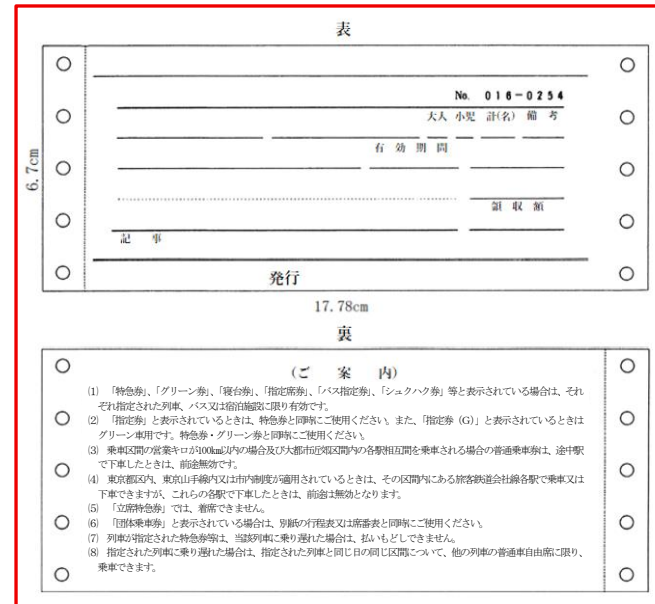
表

6.7cm

No. 016-0254

大人 小児 計(名) 備 考

有 効 期 間

領 収 額

記 事

発行

17.78cm

裏

（ご 案 内）

(1) 「特急券」、「グリーン券」、「寝台券」、「指定席券」、「バス指定券」、「シュクハク券」等と表示されている場合は、それぞれ指定された列車、バス又は宿泊施設に限り有効です。

(2) 「指定券」と表示されているときは、特急券と同時にご使用ください。また、「指定券（G）」と表示されているときはグリーン車用です。特急券・グリーン券と同時にご使用ください。

(3) 乗車区間の営業キロが100km以内の場合及び大都市近郊区間内の各駅相互間を乗車される場合の普通乗車券は、途中駅で下車したときは、前途無効です。

(4) 東京都区内、東京山手線内又は市内制度が適用されているときは、その区間内にある旅客鉄道会社線各駅で乗車又は下車できますが、これらの各駅で下車したときは、前途は無効となります。

(5) 「立席特急券」では、着席できません。

(6) 「団体乗車券」と表示されている場合は、別紙の行程表又は席番表と同時にご使用ください。

(7) 列車が指定された特急券等は、当該列車に乗り遅れた場合は、払いもどしできません。

(8) 指定された列車に乗り遅れた場合は、指定された列車と同じ日の同じ区間について、他の列車の普通車自由席に限り、乗車できます。